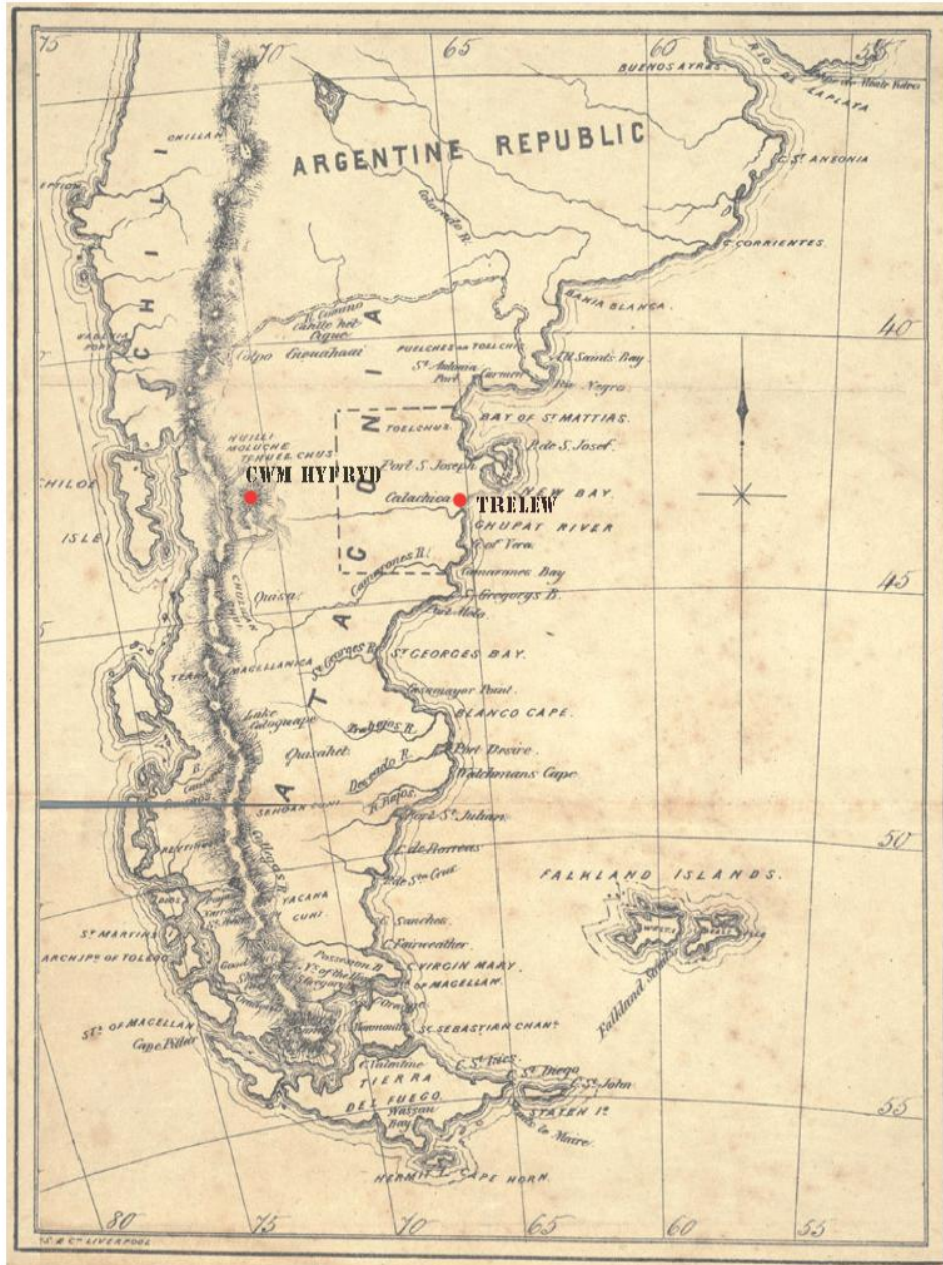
75
70
65
60
55
RIO DE LA PLATA
BUENOS AYRES
ARGENTINE REPUBLIC
CHILLAN
CHILI
C. St ANTONIA
C. CORRIENTES
BAHIA BLANCA
40
Colorado R.
R. Limay
Canilo het Oque
Colpo
Cuvuahaai
PUELCHES or TOELCHUS
St Antonio Port
Carmen
All Saints Bay
Rio Negro
BAY OF St MATTIAS
TOELCHUS
P. de S. Josef
HUILLI
MOLUCHE
TEHUEL CHUS
CWM HYFRYD
Port S. Joseph
CHILOE
Calachica
TRELEW
NEW BAY
ISLE
CHUPAT RIVER
C. Vera
Camarones R.
Camarones Bay
45
Quisai
St Gregorys B.
Port Melo
PATAGONIA
MAGELLANICA
St Georges R.
St GEORGES BAY
Lake Coluguape
Chiquichano Point
BLANCO CAPE
Quisahet
Desvado R.
Port Desire
Watchmans Cape
SENGAN CUNI
R. Bajos.
Port St Julian
50
C. de Barreras
R. de Sta Cruz
FALKLAND ISLANDS
YACANA CUNI
St MARTINS
ARCHIPo OF TOLEDO
C. Fairweather
C. VIRGIN MARY
Possession B.
OF MAGELLAN
Sts OF MACELLAN
Cape Pilar
St SEBASTIAN CHANt
Falkland Sound
C. Valentine
TIERRA
DEL FUEGO
Nassau Bay
C. St Ines
St Diego
C. St John
STATEN Id
le Maire
55
HERMIT I.
CAPE HORN
80
75
70
65
60
55
W. & Co LIVERPOOL